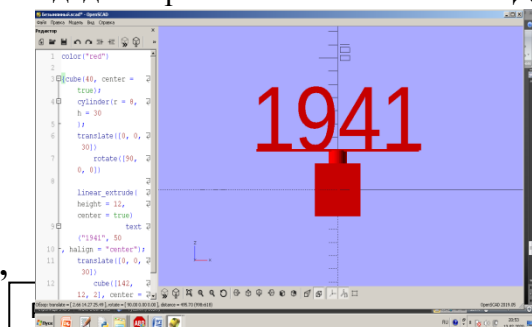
Безымянный.scad* - OpenSCAD
Файл Правка Модель Вид Справка
Редактор

1 color("red")
2
3 {cube(40, center = true);
4 cylinder(r = 8, h = 30
5 );
6 translate([0, 0, 30])
7 rotate([90, 0, 0])
8
9 linear_extrude( height = 12, center = true)
10 text ("1941", 50 , halign = "center");
11 translate([0, 0, 30])
12 cube([142, 12, 2], center =

1941

OpenSCAD 2019.05
Пуск
RU